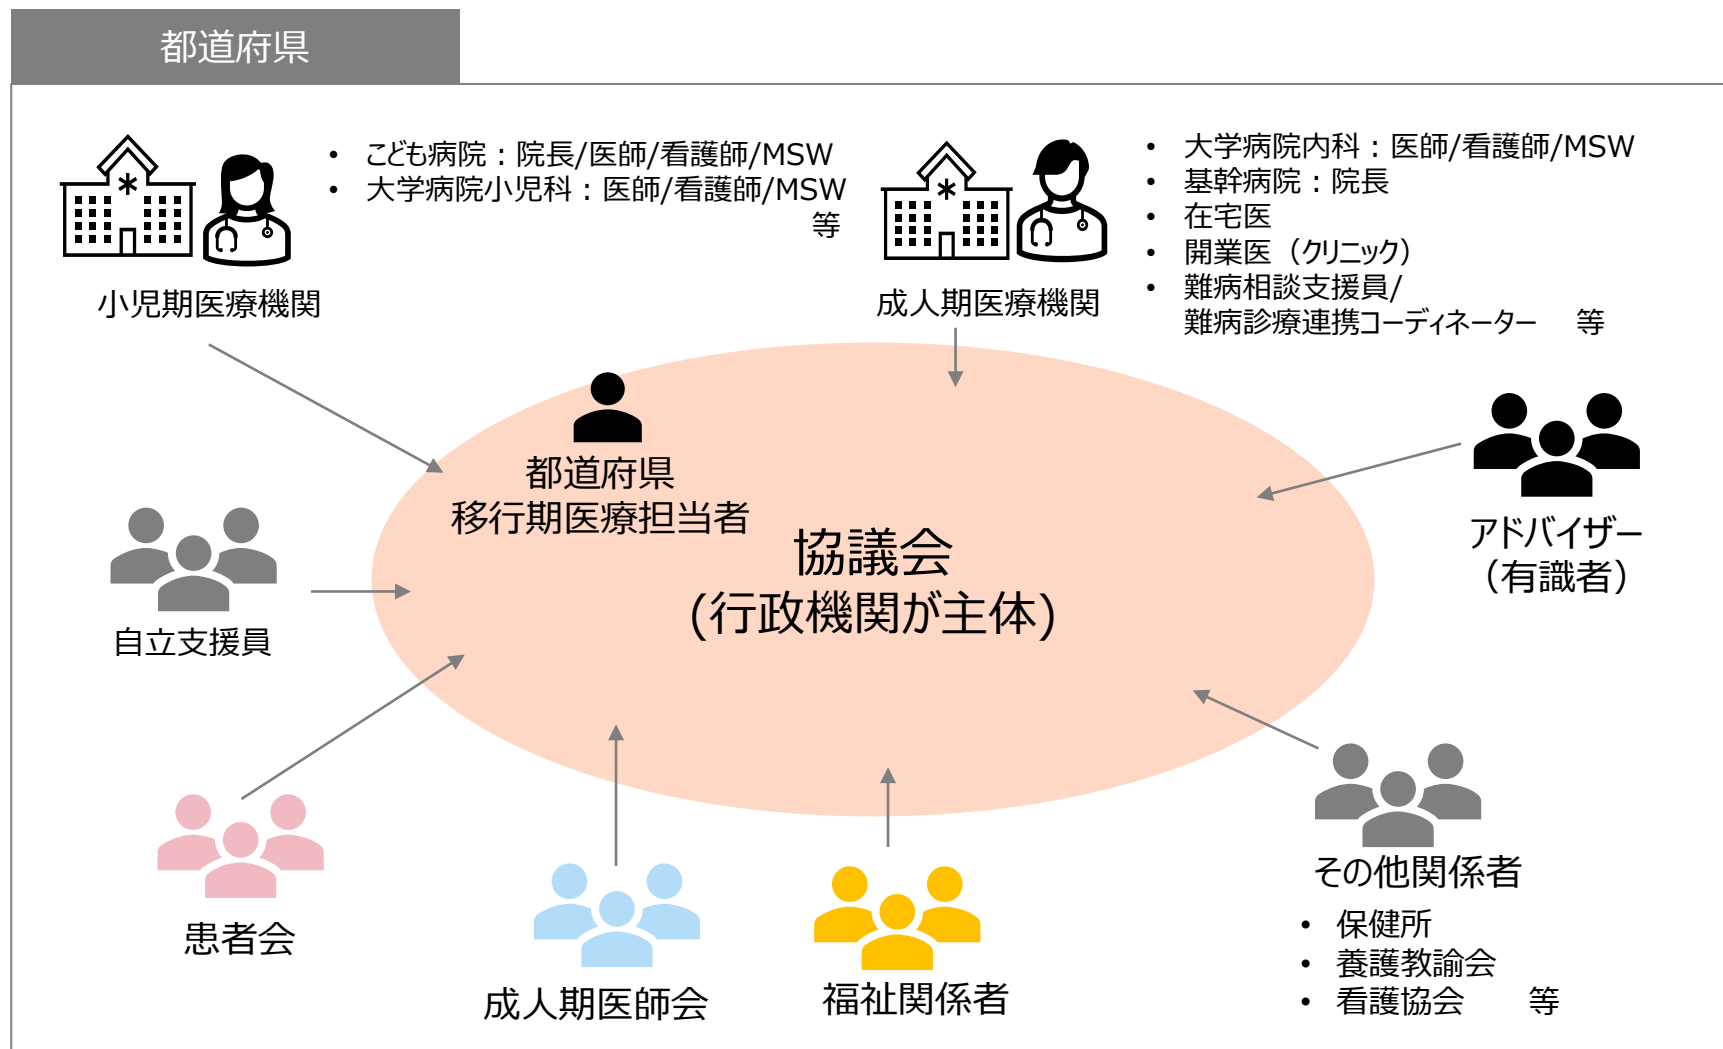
都道府県

• こども病院：院長/医師/看護師/MSW
• 大学病院小児科：医師/看護師/MSW
等

小児期医療機関

• 大学病院内科：医師/看護師/MSW
• 基幹病院：院長
• 在宅医
• 開業医（クリニック）
• 難病相談支援員/
難病診療連携コーディネーター　等

成人期医療機関

都道府県
移行期医療担当者

協議会
(行政機関が主体)

アドバイザー
（有識者）

自立支援員

患者会

成人期医師会

福祉関係者

その他関係者
• 保健所
• 養護教諭会
• 看護協会　等